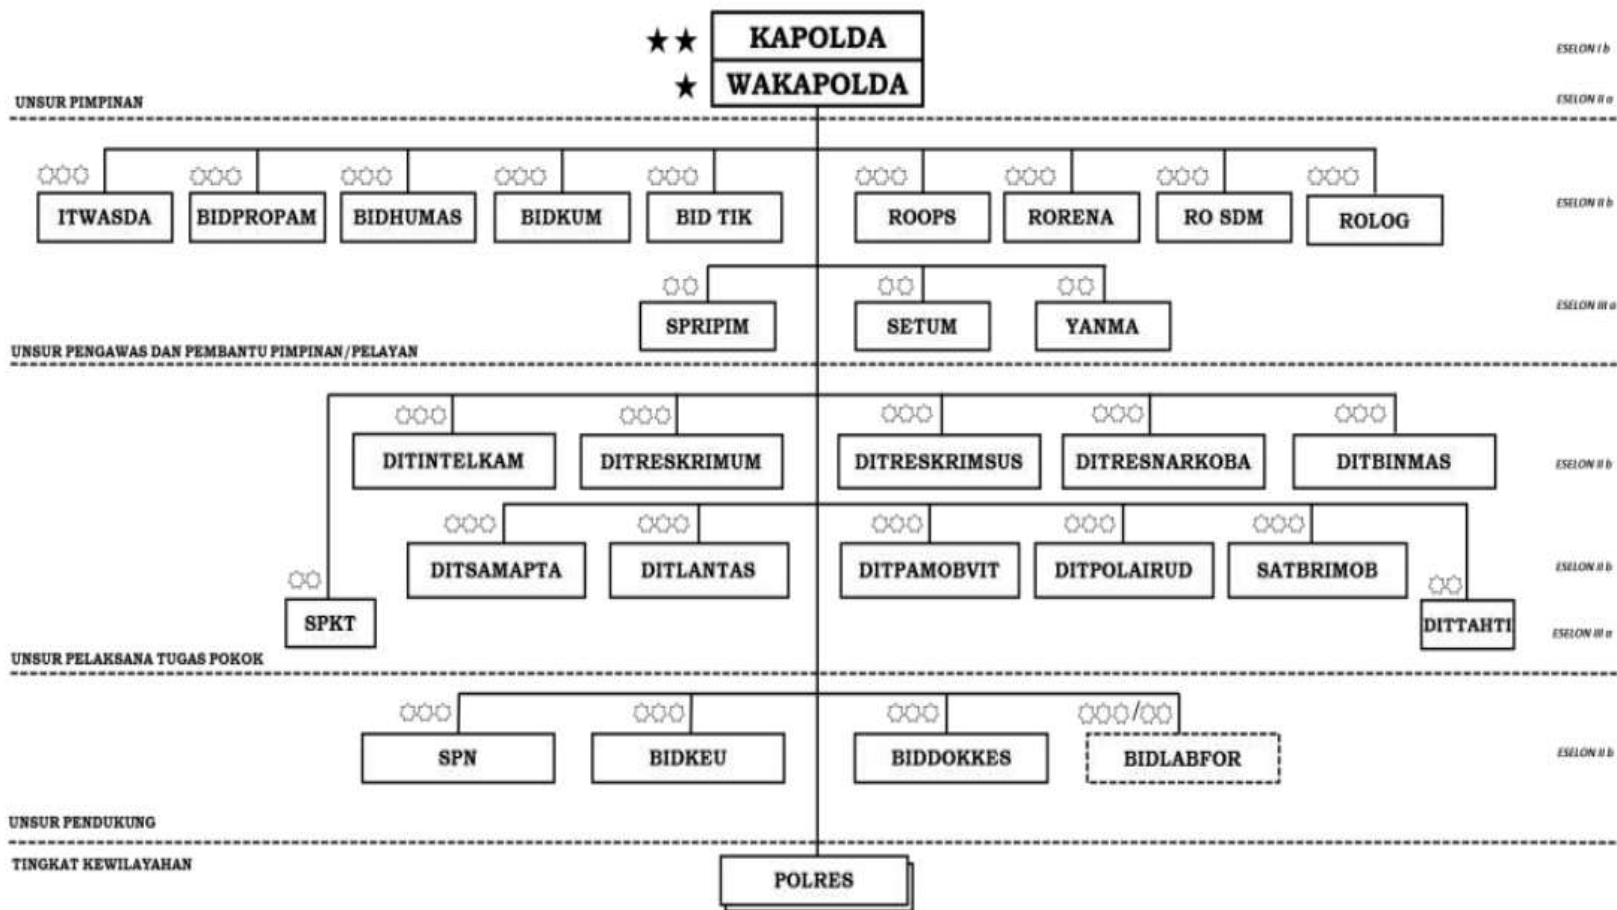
★★ KAPOLDA

★ WAKAPOLDA

ESELON I b

UNSUR PIMPINAN

ESELON II a

ITWASDA

BIDPROPAM

BIDHUMAS

BIDKUM

BID TIK

ROOPS

RORENA

RO SDM

ROLOG

ESELON II b

SPRIPIM

SETUM

YANMA

ESELON III a

UNSUR PENGAWAS DAN PEMBANTU PIMPINAN/PELAYAN

DITINTELKAM

DITRESKRIMUM

DITRESKRIMSUS

DITRESNARKOBA

DITBINMAS

ESELON II b

DITSAMAPTA

DITLANTAS

DITPAMOBVIT

DITPOLAIRUD

SATBRIMOB

ESELON II b

SPKT

DITTAHTI

ESELON III a

UNSUR PELAKSANA TUGAS POKOK

SPN

BIDKEU

BIDDOKKES

BIDLABFOR

ESELON II b

UNSUR PENDUKUNG

TINGKAT KEWILAYAHAN

POLRES